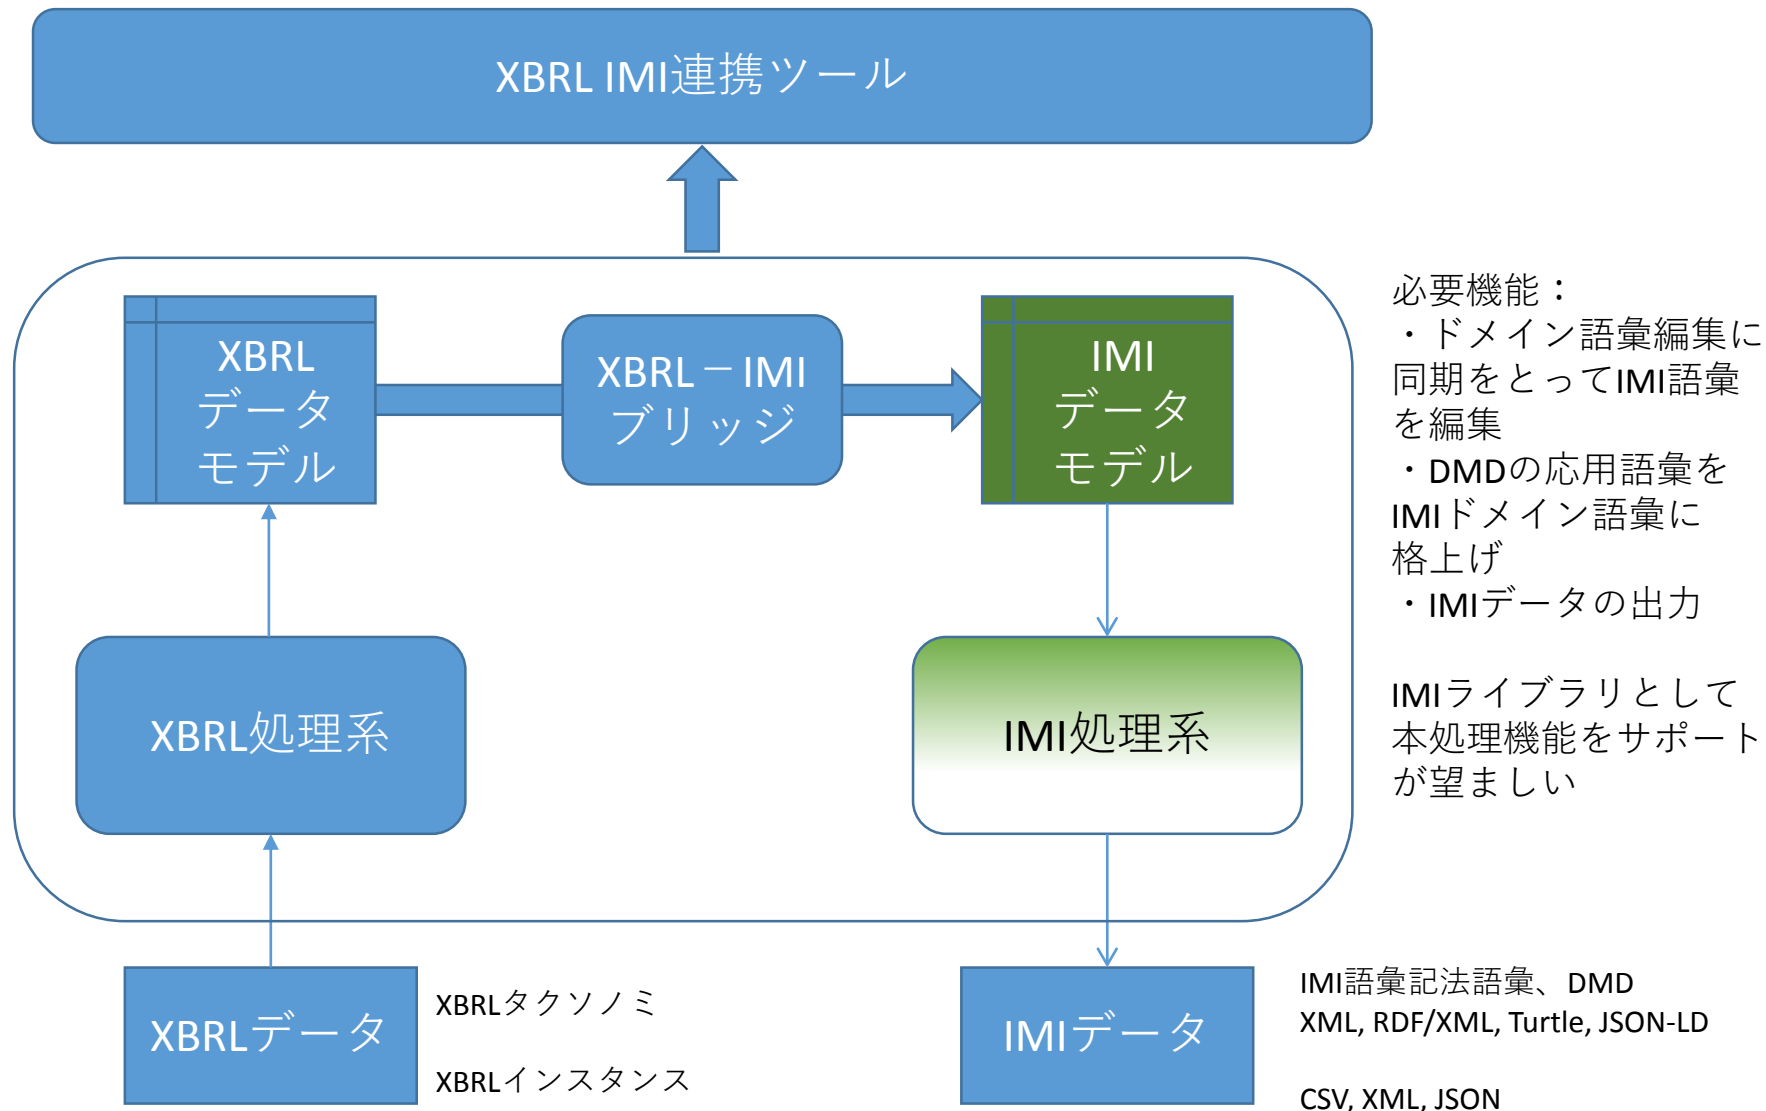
XBRL IMI連携ツール

XBRL
データ
モデル

XBRL－IMI
ブリッジ

IMI
データ
モデル

必要機能：
・ドメイン語彙編集に同期をとってIMI語彙を編集
・DMDの応用語彙をIMIドメイン語彙に格上げ
・IMIデータの出力

IMIライブラリとして本処理機能をサポートが望ましい

XBRL処理系

IMI処理系

XBRLデータ

XBRLタクソノミ

XBRLインスタンス

IMIデータ

IMI語彙記法語彙、DMD
XML, RDF/XML, Turtle, JSON-LD

CSV, XML, JSON